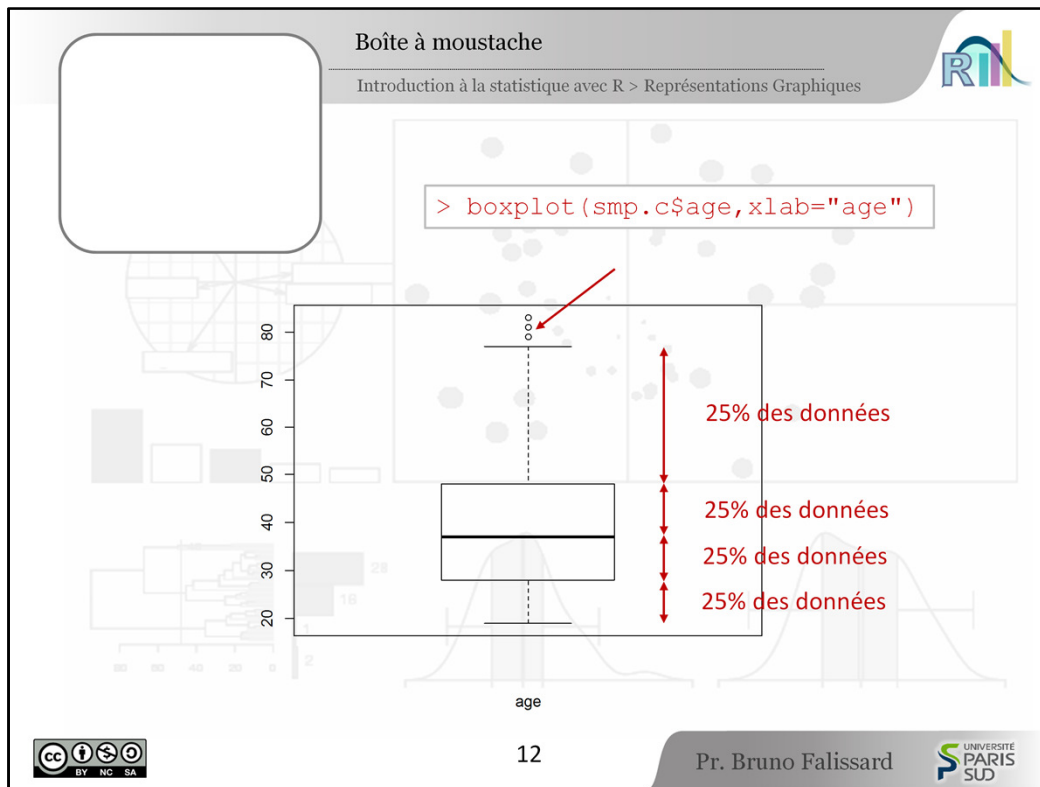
Boîte à moustache

Introduction à la statistique avec R > Représentations Graphiques

> boxplot(smp.c$age,xlab="age")

80
70
60
50
40
30
20

25% des données

25% des données

25% des données

25% des données

age

12

Pr. Bruno Falissard

UNIVERSITÉ PARIS SUD